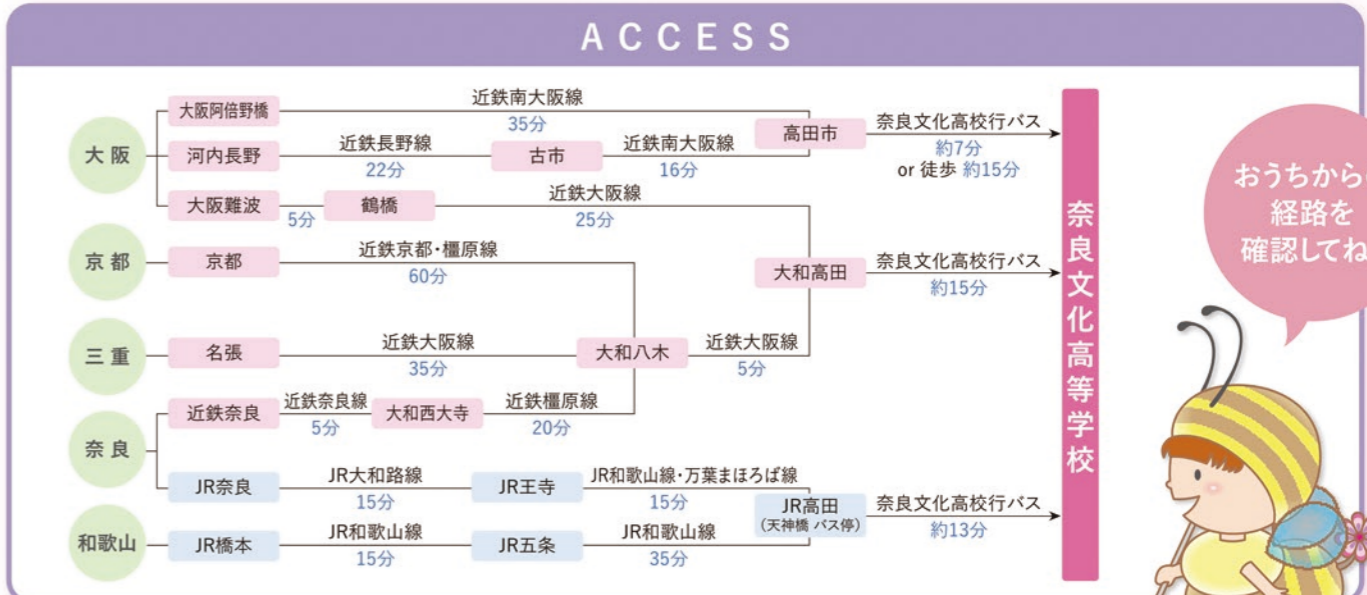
ACCESS

大阪
大阪阿倍野橋
近鉄南大阪線
35分
高田市
河内長野
近鉄長野線
22分
古市
近鉄南大阪線
16分
奈良文化高校行バス
約7分
or 徒歩 約15分
大阪難波
5分
鶴橋
近鉄大阪線
25分

京都
京都
近鉄京都・橿原線
60分
大和高田
奈良文化高校行バス
約15分

三重
名張
近鉄大阪線
35分
大和八木
近鉄大阪線
5分

奈良
近鉄奈良
近鉄奈良線
5分
大和西大寺
近鉄橿原線
20分
JR奈良
JR大和路線
15分
JR王寺
JR和歌山線・万葉まほろば線
15分
JR高田
(天神橋 バス停)
奈良文化高校行バス
約13分

和歌山
JR橋本
JR和歌山線
15分
JR五条
JR和歌山線
35分

奈良文化高等学校

おうちから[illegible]
経路を
確認してね